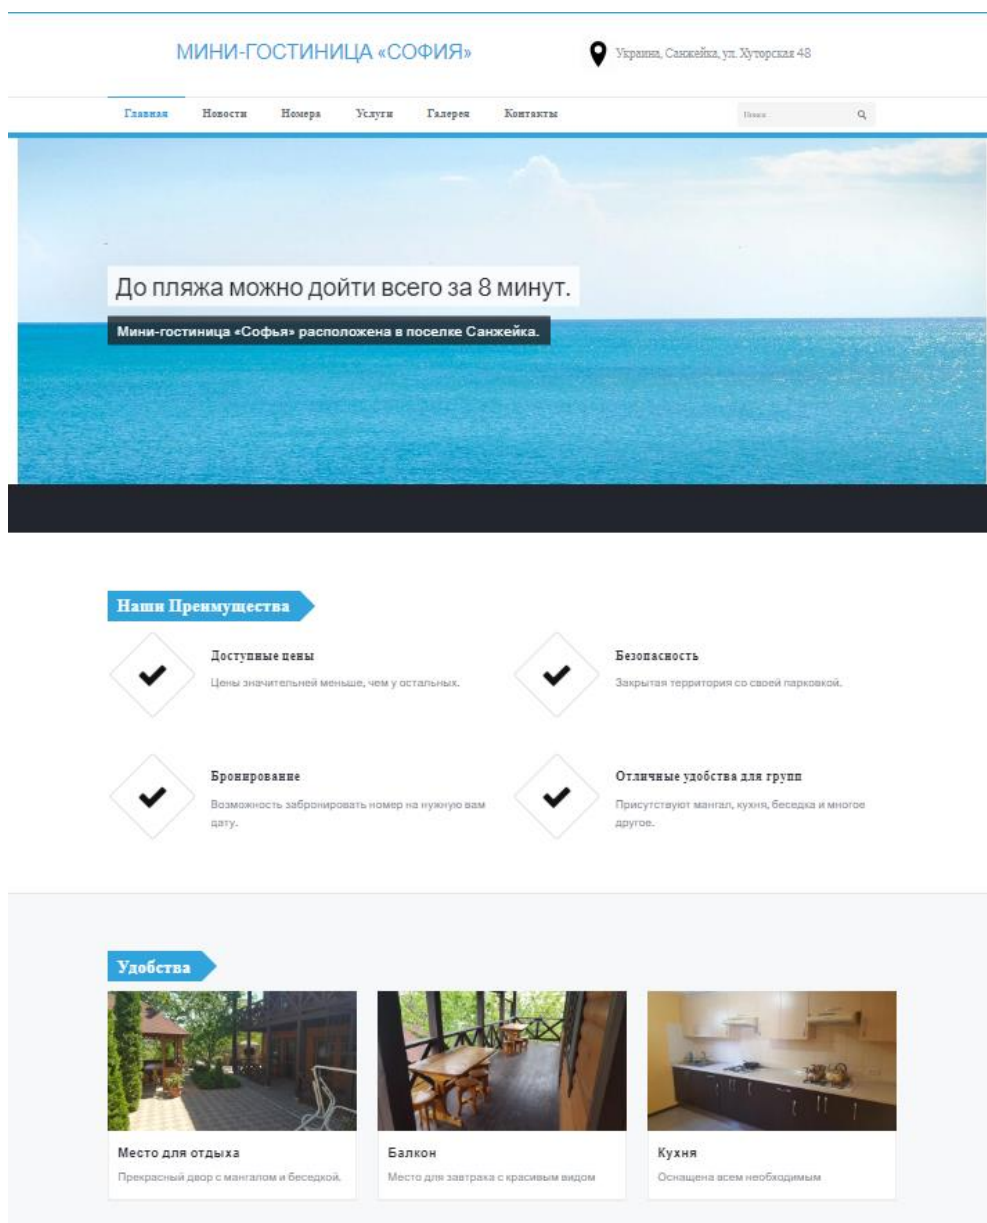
МИНИ-ГОСТИНИЦА «СОФИЯ»

Украина, Санжейка, ул. Хуторская 48

Главная Новости Номера Услуги Галерея Контакты

Поиск

До пляжа можно дойти всего за 8 минут.

Мини-гостиница «Софья» расположена в поселке Санжейка.

Наши Преимущества

Доступные цены

Цены значительней меньше, чем у остальных.

Безопасность

Закрытая территория со своей парковкой.

Бронирование

Возможность забронировать номер на нужную вам дату.

Отличные удобства для групп

Присутствуют мангал, кухня, беседка и многое другое.

Удобства

Место для отдыха

Прекрасный двор с мангалом и беседкой.

Балкон

Место для завтрака с красивым видом

Кухня

Оснащена всем необходимым